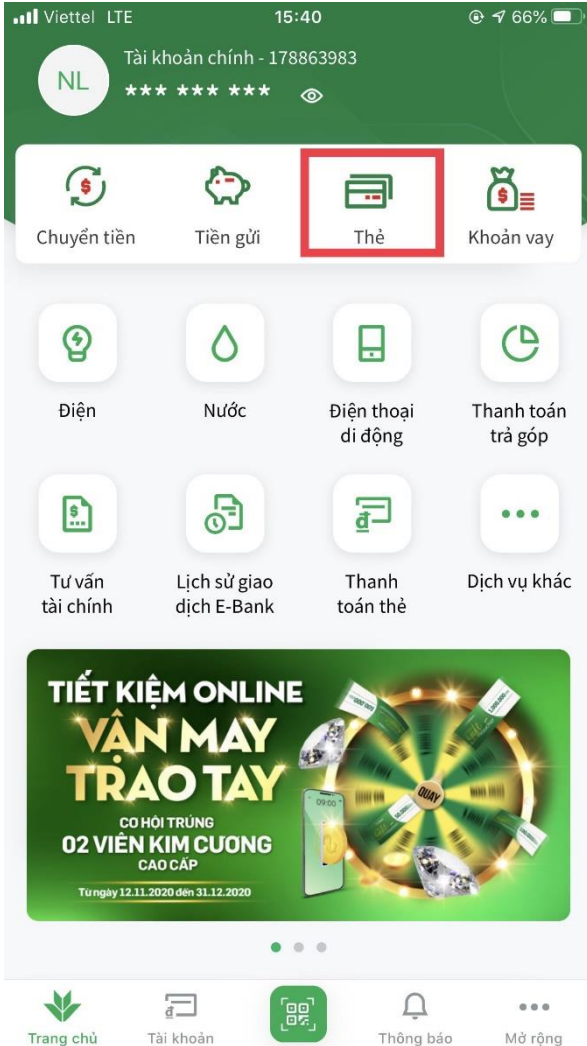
Viettel LTE 15:40 66%

NL Tài khoản chính - 178863983
*** *** ***

Chuyển tiền
Tiền gửi
Thẻ
Khoản vay

Điện
Nước
Điện thoại di động
Thanh toán trả góp

Tư vấn tài chính
Lịch sử giao dịch E-Bank
Thanh toán thẻ
Dịch vụ khác

TIẾT KIỆM ONLINE
VẬN MAY TRAO TAY
CO HỘI TRÚNG
02 VIÊN KIM CƯƠNG
CAO CẤP
Từ ngày 12.11.2020 đến 31.12.2020
QUAY
09:00

Trang chủ
Tài khoản
Thông báo
Mở rộng